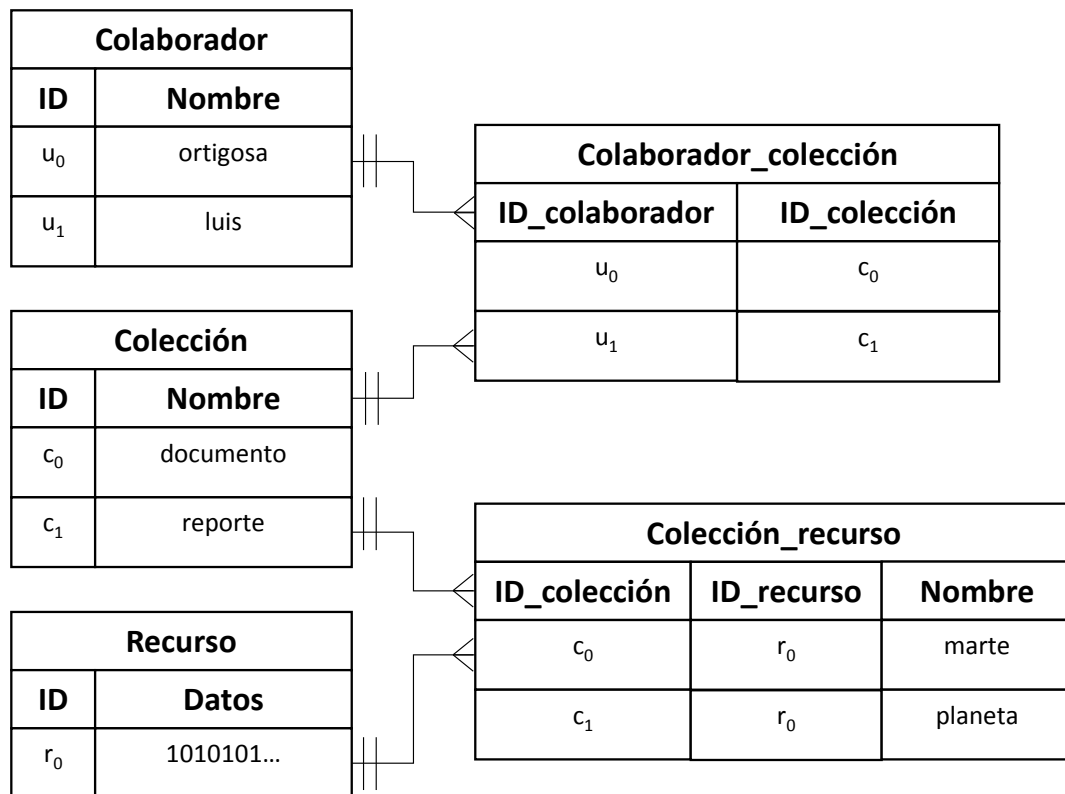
| Colaborador | |
|---|---|
| ID | Nombre |
| $u_0$ | ortigosa |
| $u_1$ | luis |

| Colaborador_colección | |
|---|---|
| ID_colaborador | ID_colección |
| $u_0$ | $c_0$ |
| $u_1$ | $c_1$ |

| Colección | |
|---|---|
| ID | Nombre |
| $c_0$ | documento |
| $c_1$ | reporte |

| Colección_recurso | | |
|---|---|---|
| ID_colección | ID_recurso | Nombre |
| $c_0$ | $r_0$ | marte |
| $c_1$ | $r_0$ | planeta |

| Recurso | |
|---|---|
| ID | Datos |
| $r_0$ | 1010101… |